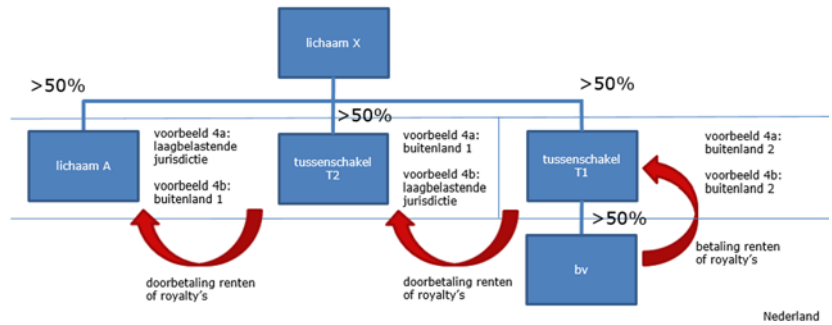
lichaam X

>50%

>50%

>50%

lichaam A

voorbeeld 4a: laagbelastende jurisdictie

voorbeeld 4b: buitenland 1

tussenschakel T2

voorbeeld 4a: buitenland 1

voorbeeld 4b: laagbelastende jurisdictie

tussenschakel T1

voorbeeld 4a: buitenland 2

voorbeeld 4b: buitenland 2

>50%

bv

doorbetaling renten of royalty's

doorbetaling renten of royalty's

betaling renten of royalty's

Nederland